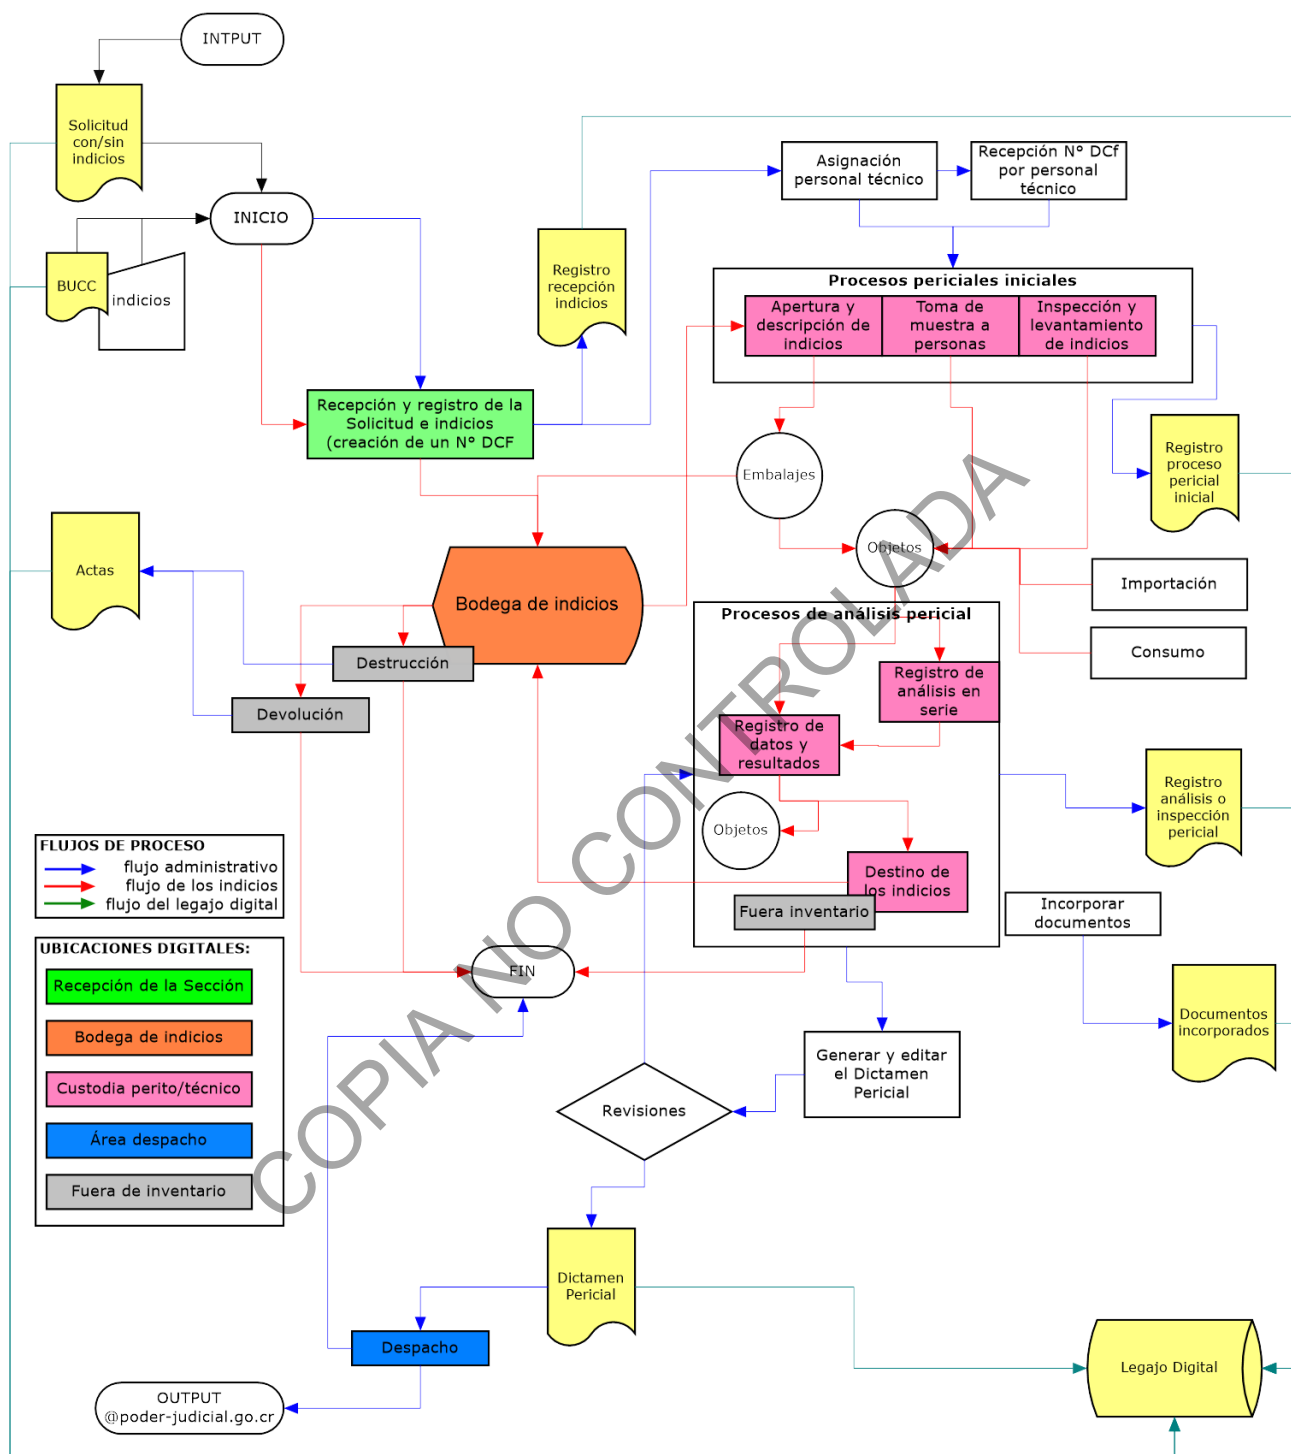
INTPUT

Solicitud con/sin indicios

INICIO

BUCC

indicios

Registro recepción indicios

Asignación personal técnico

Recepción N° DCf por personal técnico

Procesos periciales iniciales

Apertura y descripción de indicios

Toma de muestra a personas

Inspección y levantamiento de indicios

Recepción y registro de la Solicitud e indicios (creación de un N° DCF

Embalajes

Registro proceso pericial inicial

Objetos

Actas

Bodega de indicios

Importación

Consumo

Destrucción

Procesos de análisis pericial

Devolución

Registro de análisis en serie

Registro de datos y resultados

Registro análisis o inspección pericial

Objetos

FLUJOS DE PROCESO

flujo administrativo

flujo de los indicios

flujo del legajo digital

Destino de los indicios

Fuera inventario

Incorporar documentos

UBICACIONES DIGITALES:

Recepción de la Sección

FIN

Bodega de indicios

Documentos incorporados

Custodia perito/técnico

Generar y editar el Dictamen Pericial

Área despacho

Revisiones

Fuera de inventario

COPIA NO CONTROLADA

Dictamen Pericial

Despacho

Legajo Digital

OUTPUT
@poder-judicial.go.cr